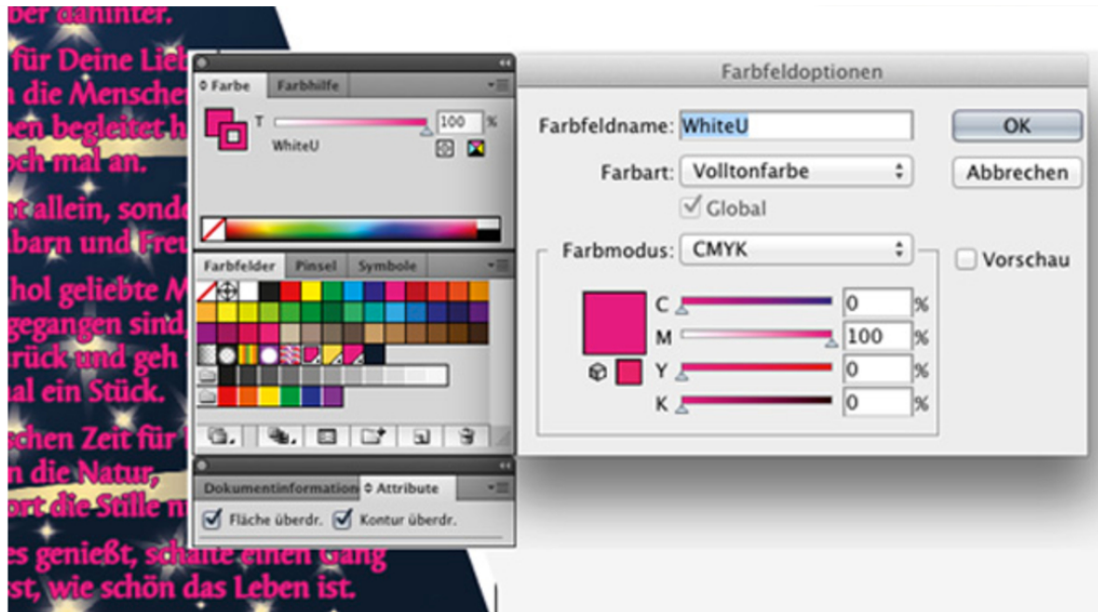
ber dahinter.

für Deine Lieb
n die Mensche
ben begleitet h
och mal an.

t allein, sonde
barn und Freu

hol geliebte M
gegangen sind,
rück und geh
al ein Stück.

schen Zeit für
n die Natur,
ort die Stille n

es genießt, schalte einen Gang
st, wie schön das Leben ist.

Farbe Farbhilfe

T 100 %

WhiteU

Farbfelder Pinsel Symbole

Dokumentinformation Attribute

Fläche überdr. Kontur überdr.

Farbfeldoptionen

Farbfeldname: WhiteU

Farbart: Volltonfarbe

Global

Farbmodus: CMYK

C 0 %

M 100 %

Y 0 %

K 0 %

OK

Abbrechen

Vorschau